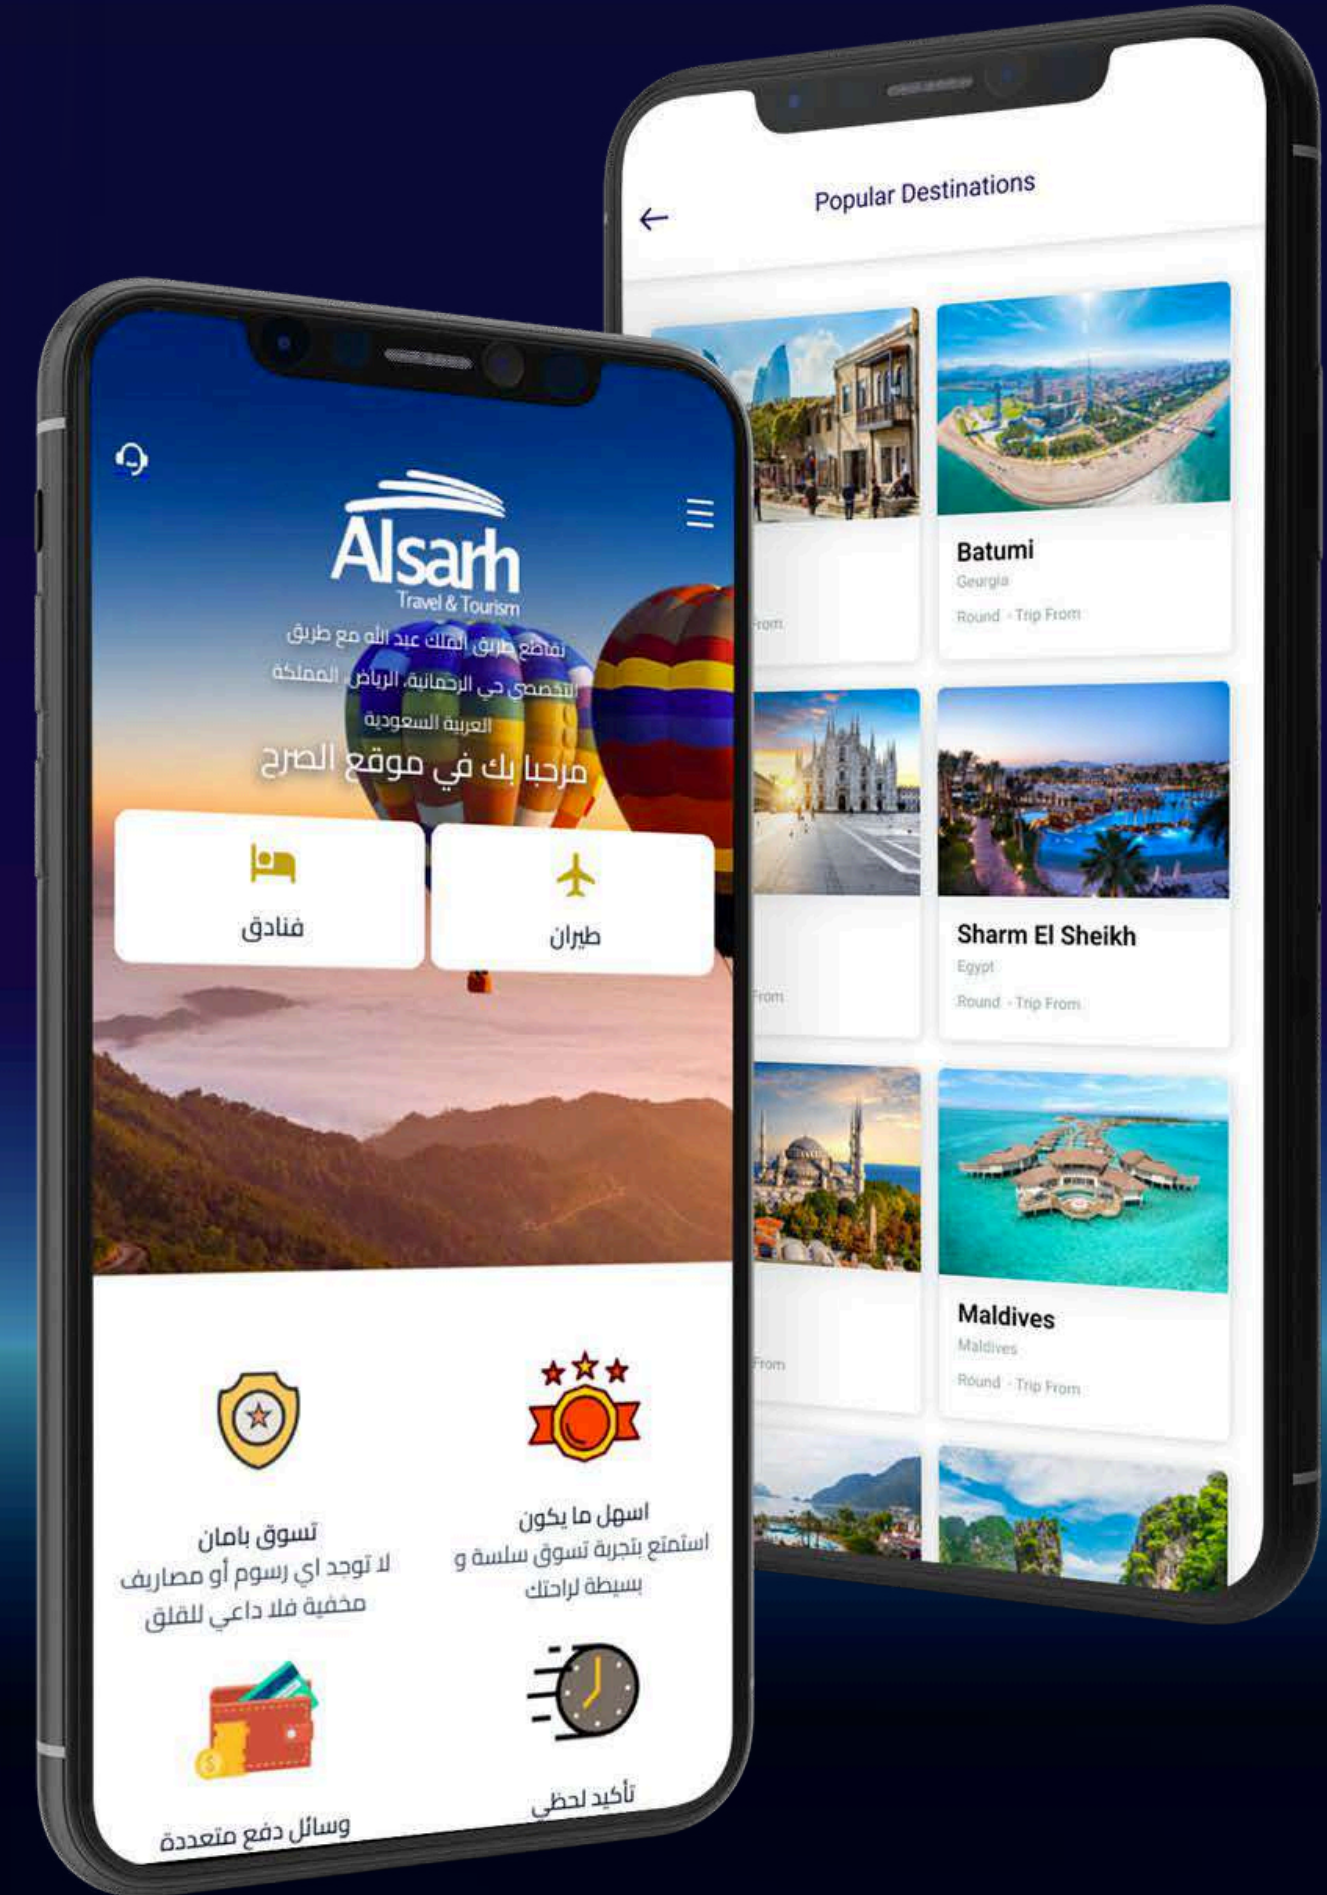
Alsarh
Travel & Tourism

تقاطع طريق الملك عبد الله مع طريق التخصصي حي الرحمانية، الرياض، المملكة العربية السعودية

مرحبا بك في موقع الصرح

فنادق

طيران

تسوق بامان
لا توجد اي رسوم أو مصاريف مخفية فلا داعي للقلق

اسهل ما يكون
استمتع بتجربة تسوق سلسة و بسيطة لراحتك

وسائل دفع متعددة

تأكيد لحظي

Popular Destinations

From

Batumi
Georgia
Round - Trip From

From

Sharm El Sheikh
Egypt
Round - Trip From

From

Maldives
Maldives
Round - Trip From